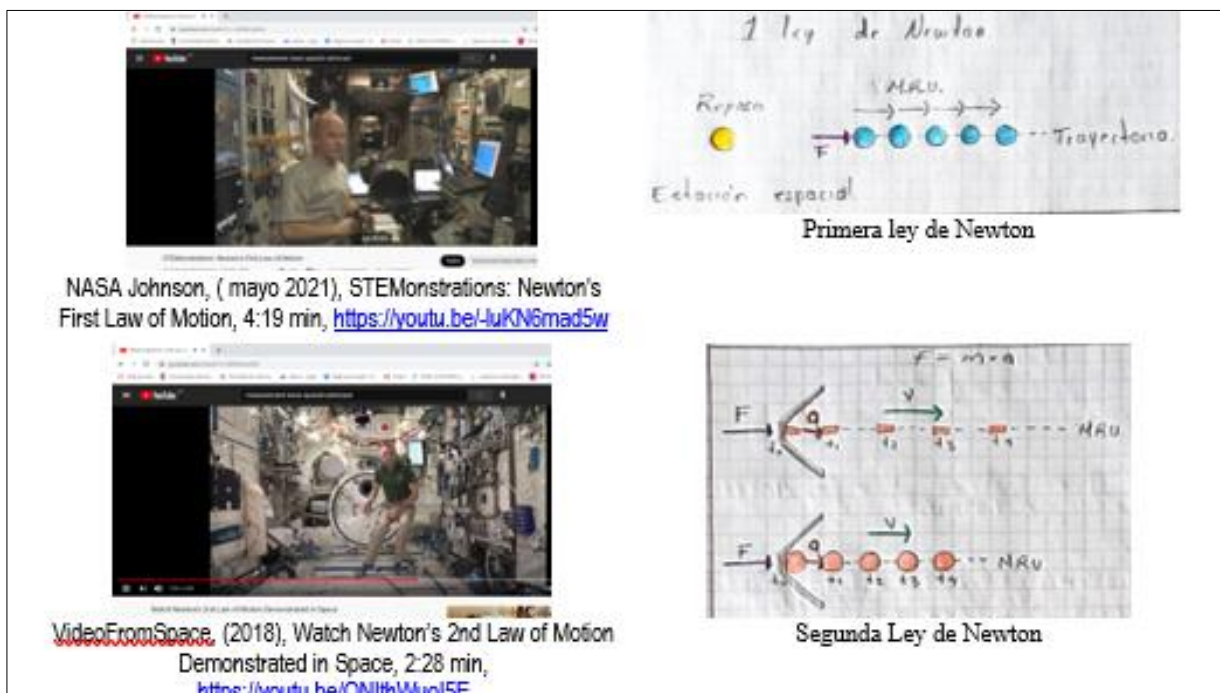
YouTube

NASA Johnson, ( mayo 2021), STEMonstrations: Newton's First Law of Motion, 4:19 min, https://youtu.be/-luKN6mad5w

YouTube

VideoFromSpace, (2018), Watch Newton's 2nd Law of Motion Demonstrated in Space, 2:28 min, https://youtu.be/ONIthWuoI5E

1 ley de Newton

Reposo

MRU

F

Trayectoria.

Estación espacial

Primera ley de Newton

$F = m \cdot a$

F

a

V

$t_1$ $t_2$ $t_3$ $t_4$

MRU

F

a

V

$t_1$ $t_2$ $t_3$ $t_4$

MRU

Segunda Ley de Newton